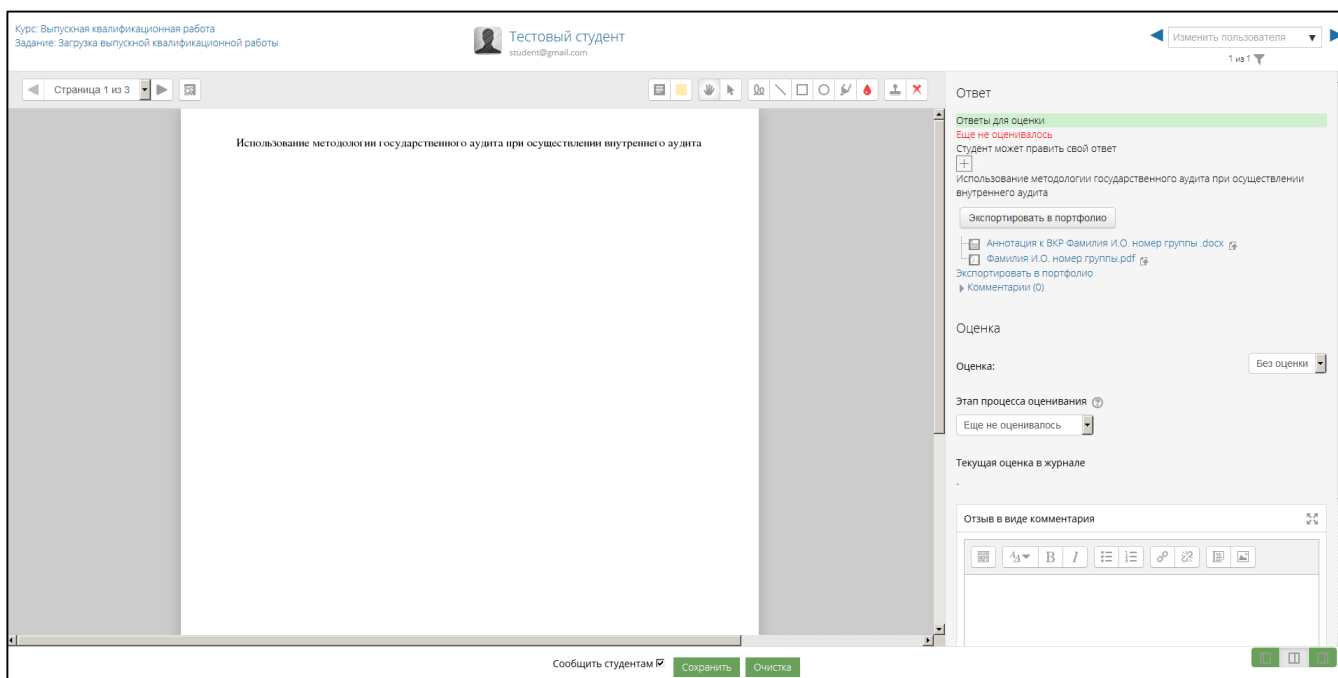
Курс: Выпускная квалификационная работа
Задание: Загрузка выпускной квалификационной работы

Тестовый студент
student@gmail.com

Изменить пользователя
1 из 1

Страница 1 из 3

Использование методологии государственного аудита при осуществлении внутреннего аудита

Ответ

Ответы для оценки
Еще не оценивалось
Студент может править свой ответ
Использование методологии государственного аудита при осуществлении внутреннего аудита

Экспортировать в портфолио

Аннотация к ВКР Фамилия И.О. номер группы .docx
Фамилия И.О. номер группы.pdf
Экспортировать в портфолио
Комментарии (0)

Оценка

Оценка:
Без оценки

Этап процесса оценивания
Еще не оценивалось

Текущая оценка в журнале
-

Отзыв в виде комментария

Сообщить студентам
Сохранить
Очистка